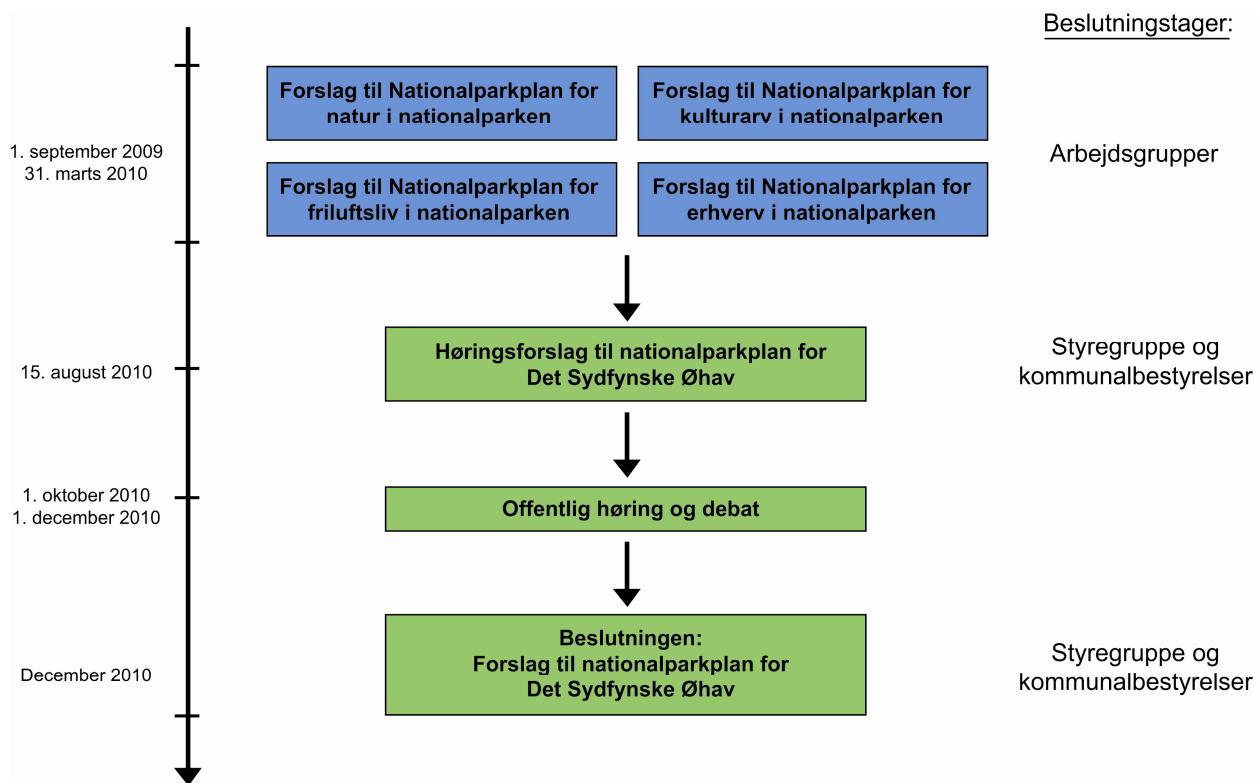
Beslutningstager:

1. september 2009
31. marts 2010

Forslag til Nationalparkplan for natur i nationalparken

Forslag til Nationalparkplan for kulturarv i nationalparken

Forslag til Nationalparkplan for friluftsliv i nationalparken

Forslag til Nationalparkplan for erhverv i nationalparken

Arbejdsgrupper

15. august 2010

Høringsforslag til nationalparkplan for Det Sydfynske Øhav

Styregruppe og kommunalbestyrelser

1. oktober 2010
1. december 2010

Offentlig høring og debat

December 2010

Beslutningen:
Forslag til nationalparkplan for Det Sydfynske Øhav

Styregruppe og kommunalbestyrelser